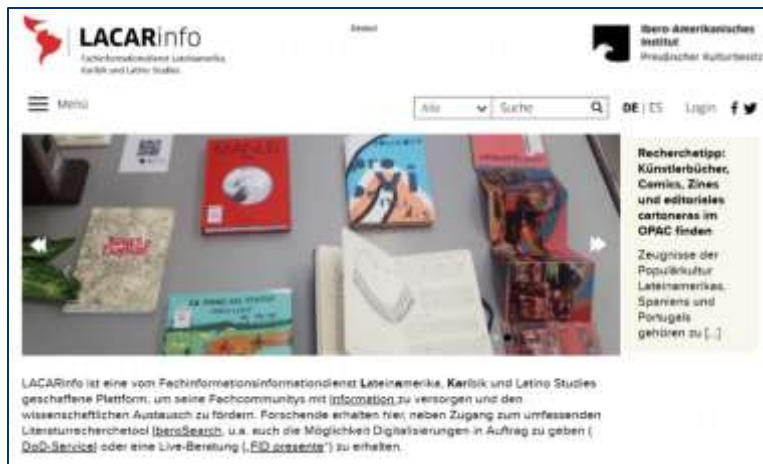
LACARinfo
Fachinformationsdienst Lateinamerika Karibik und Latino Studies

Ibero-Amerikanisches Institut
Preußischer Kulturbesitz

Menü
Alle
Suche
DE | ES
Login

Recherchetipp: Künstlerbücher, Comics, Zines und editoriales cartoneras im OPAC finden

Zeugnisse der Populärkultur Lateinamerikas, Spaniens und Portugals gehören zu [...]

LACARinfo ist eine vom Fachinformationsinformationdienst Lateinamerika, Karibik und Latino Studies geschaffene Plattform, um seine Fachcommunitys mit Information zu versorgen und den wissenschaftlichen Austausch zu fördern. Forschende erhalten hier, neben Zugang zum umfassenden Literaturrecherchetool IberoSearch, u.a. auch die Möglichkeit Digitalisierungen in Auftrag zu geben (DoD-Service) oder eine Live-Beratung („FID presente") zu erhalten.